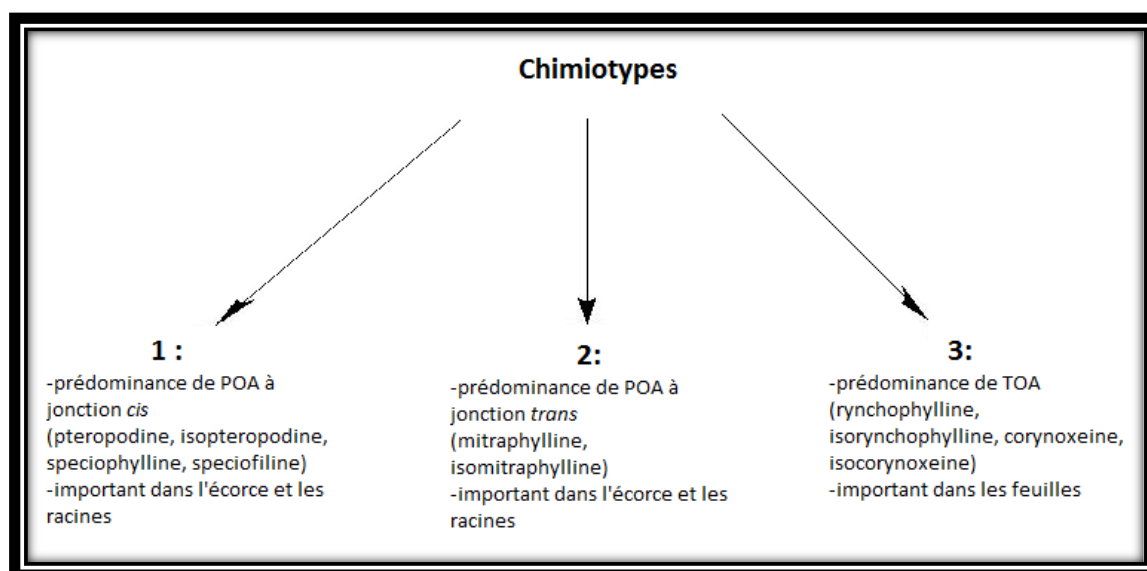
**Chimiotypes**

**1 :**
-prédominance de POA à jonction *cis*
(pteropodine, isopteropodine, speciophylline, speciofiline)
-important dans l'écorce et les racines

**2:**
-prédominance de POA à jonction *trans*
(mitraphylline, isomitraphylline)
-important dans l'écorce et les racines

**3:**
-prédominance de TOA
(rynchophylline, isorynchophylline, corynoxeine, isocorynoxeine)
-important dans les feuilles